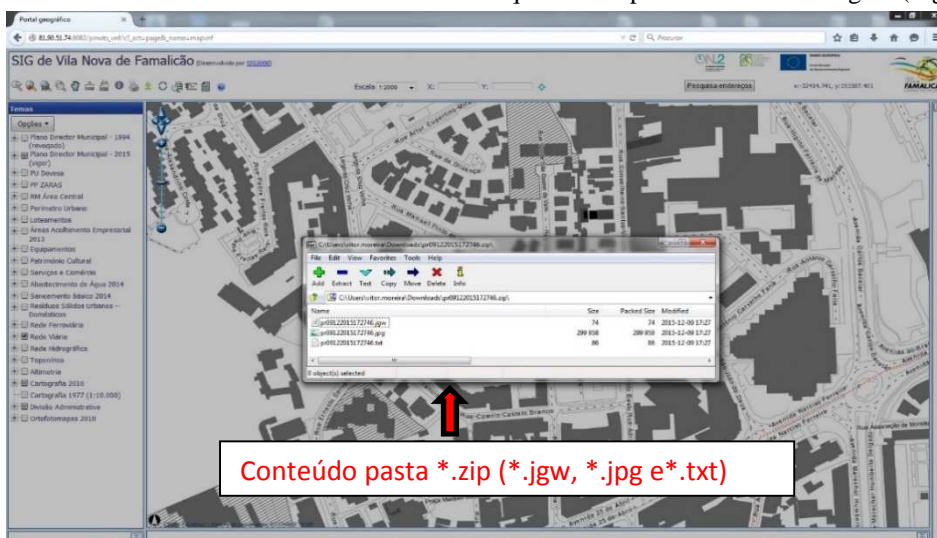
Portal geográfico

81.90.51.74:8080/pmvnf_sell/v2_actu.pagedt_nomes.mapnf

Procurar

SIG de Vila Nova de Famalicão Desenvolvido por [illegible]

Escala 1:2000 X: Y:

Pesquisa endereços

FAMALIC

Temas

Opções

Plano Director Municipal - 1994 (revogado)
Plano Director Municipal - 2015 (vigor)
PU Devesa
PP ZARAS
RM Área Central
Perímetro Urbano
Loteamentos
Áreas Acolhimento Empresarial 2013
Equipamentos
Património Cultural
Serviços e Comércio
Abastecimento de Água 2014
Saneamento Básico 2014
Resíduos Sólidos Urbanos - Domésticos
Rede Ferroviária
Rede Viária
Rede Hidrográfica
Toponímia
Altimetria
Cartografia 2010
Cartografia 1977 (1:10.000)
Divisão Administrativa
Ortofotomapas 2010

C:\Users\vitor.moreira\Downloads\pv09122015172746.zip\

File Edit View Favorites Tools Help

Add Extract Test Copy Move Delete Info

C:\Users\vitor.moreira\Downloads\pv09122015172746.zip\

| Name | Size | Packed Size | Modified |
|---|---|---|---|
| pv09122015172746.jgw | 74 | 74 | 2015-12-09 17:27 |
| pv09122015172746.jpg | 299 858 | 299 858 | 2015-12-09 17:27 |
| pv09122015172746.txt | 86 | 86 | 2015-12-09 17:27 |

0 object(s) selected

Conteúdo pasta *.zip (*.jgw, *.jpg e*.txt)